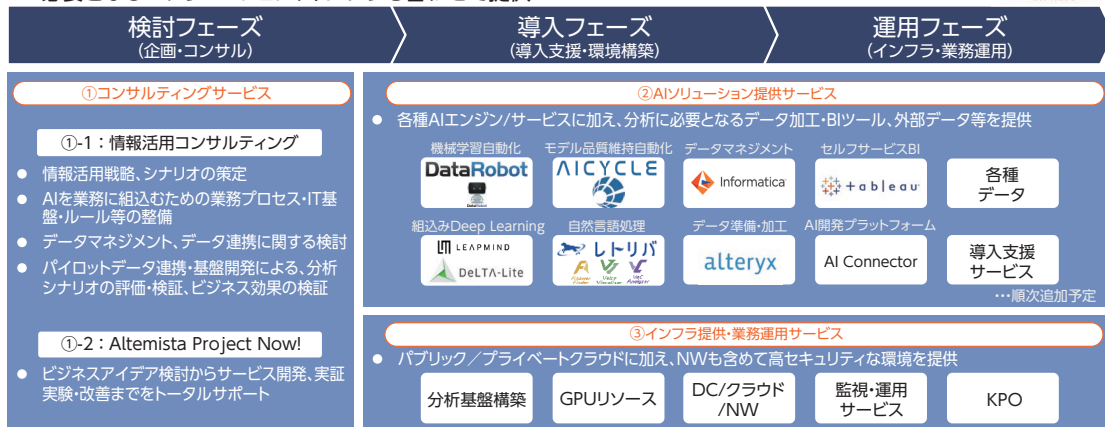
検討フェーズ
(企画・コンサル)

導入フェーズ
(導入支援・環境構築)

運用フェーズ
(インフラ・業務運用)

①コンサルティングサービス

①-1：情報活用コンサルティング

● 情報活用戦略、シナリオの策定
● AIを業務に組込むための業務プロセス・IT基盤・ルール等の整備
● データマネジメント、データ連携に関する検討
● パイロットデータ連携・基盤開発による、分析シナリオの評価・検証、ビジネス効果の検証

①-2：Altemista Project Now!

● ビジネスアイデア検討からサービス開発、実証実験・改善までをトータルサポート

②AIソリューション提供サービス

● 各種AIエンジン/サービスに加え、分析に必要となるデータ加工・BIツール、外部データ等を提供

機械学習自動化
DataRobot

モデル品質維持自動化
AICYCLE

データマネジメント
Informatica

セルフサービスBI
tableau

各種
データ

組込みDeep Learning
LEAPMIND
DeLTA-Lite

自然言語処理
レトリバ

データ準備・加工
alteryx

AI開発プラットフォーム
AI Connector

導入支援
サービス

…順次追加予定

③インフラ提供・業務運用サービス

● パブリック／プライベートクラウドに加え、NWも含めて高セキュリティな環境を提供

分析基盤構築

GPUリソース

DC/クラウド
/NW

監視・運用
サービス

KPO